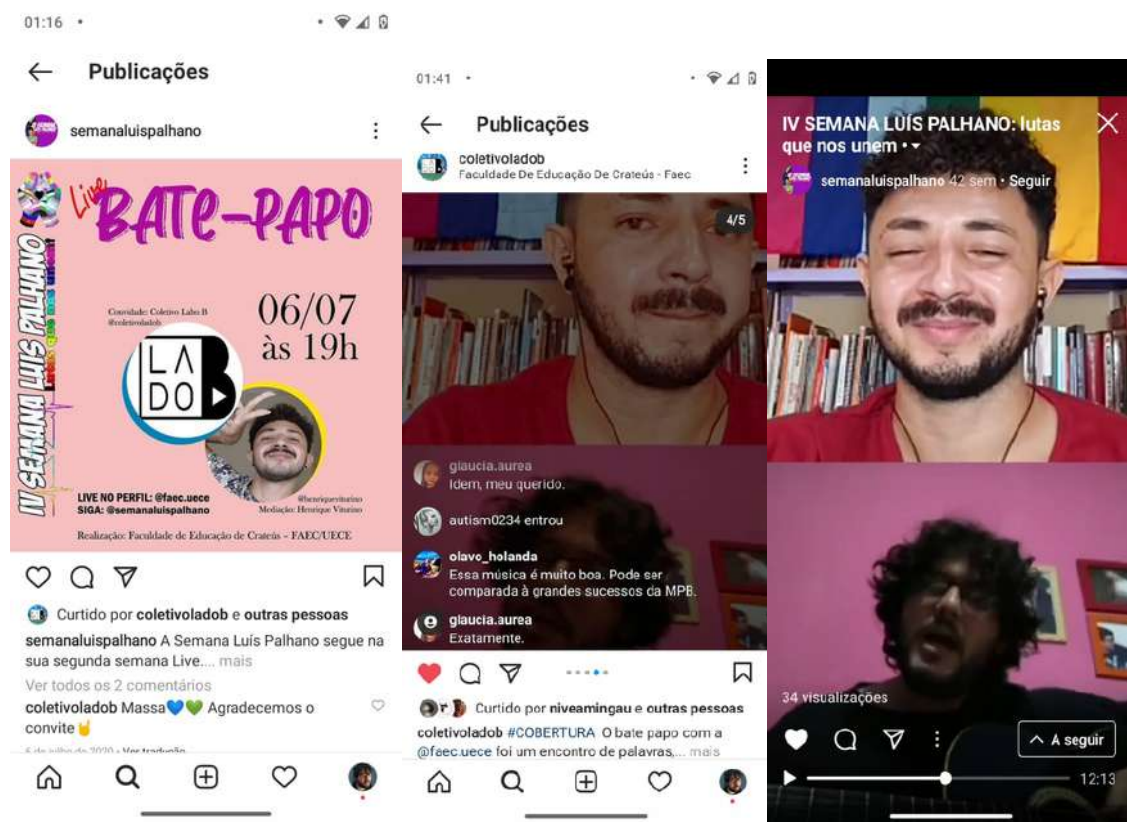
01:16

Publicações

semanaluispalhano

IV SEMANA LUÍS PALHANO
lutas que nos unem

Live
BATE-PAPO

Convidado: Coletivo Labo B
@coletivoladob

06/07
às 19h

LA
DO B

LIVE NO PERFIL: @faec.uece
SIGA: @semanaluispalhano

@henriquevitorino
Mediação: Henrique Vitorino

Realização: Faculdade de Educação de Crateús - FAEC/UECE

Curtido por coletivoladob e outras pessoas
semanaluispalhano A Semana Luís Palhano segue na sua segunda semana Live.... mais
Ver todos os 2 comentários
coletivoladob Massa💙💚 Agradecemos o convite🤘
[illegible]

01:41

Publicações

coletivoladob
Faculdade De Educação De Crateús - Faec

4/5

glaucia.aurea
Idem, meu querido.
autism0234 entrou
olavo_holanda
Essa música é muito boa. Pode ser comparada à grandes sucessos da MPB.
glaucia.aurea
Exatamente.

Curtido por niveamingau e outras pessoas
coletivoladob #COBERTURA O bate papo com a @faec.uece foi um encontro de palavras,... mais

IV SEMANA LUÍS PALHANO: lutas que nos unem •
semanaluispalhano 42 sem • Seguir

34 visualizações
A seguir
12:13